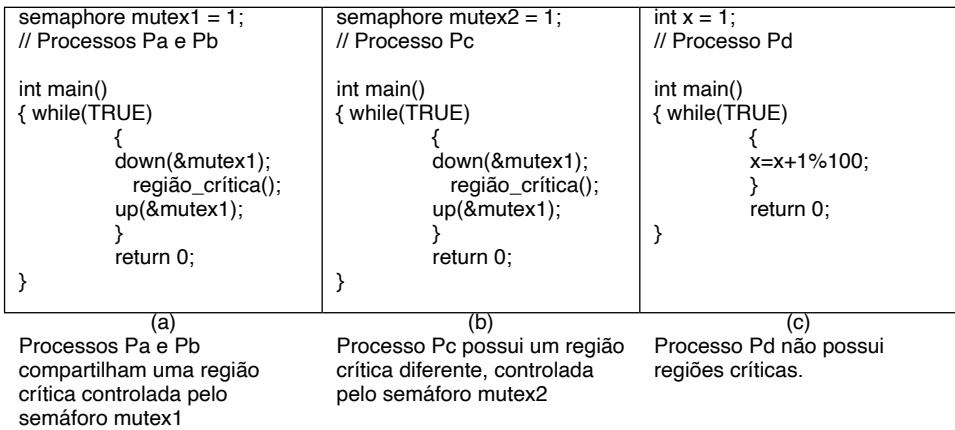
| semaphore mutex1 = 1;<br>// Processos Pa e Pb<br><br>int main()<br>{ while(TRUE)<br>{<br>down(&mutex1);<br>região_crítica();<br>up(&mutex1);<br>}<br>return 0;<br>} | semaphore mutex2 = 1;<br>// Processo Pc<br><br>int main()<br>{ while(TRUE)<br>{<br>down(&mutex1);<br>região_crítica();<br>up(&mutex1);<br>}<br>return 0;<br>} | int x = 1;<br>// Processo Pd<br><br>int main()<br>{ while(TRUE)<br>{<br>x=x+1%100;<br>}<br>return 0;<br>} |
|---|---|---|
| (a)<br>Processos Pa e Pb compartilham uma região crítica controlada pelo semáforo mutex1 | (b)<br>Processo Pc possui um região crítica diferente, controlada pelo semáforo mutex2 | (c)<br>Processo Pd não possui regiões críticas. |